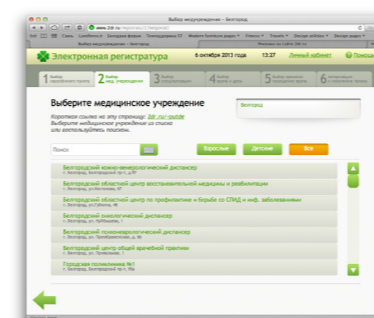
Выбор медучреждения — Белгород

www.2dr.ru

Электронная регистратура

6 октября 2013 года 13:27 Личный кабинет Помощь

1 Выбор населенного пункта

2 Выбор мед. учреждения

3 Выбор специальности

4 Выбор врача и даты

5 Запись

6 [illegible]

Выберите медицинское учреждение

Белгород

Короткая ссылка на эту страницу: 2dr.ru/...

Выберите медицинское учреждение из списка или воспользуйтесь поиском.

Поиск

Взрослые Детские Все

Белгородский кожно-венерологический диспансер
г. Белгород, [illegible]

Белгородский областной центр восстановительной медицины и реабилитации
г. Белгород, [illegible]

Белгородский областной центр по профилактике и борьбе со СПИД и инф. заболеваниями
г. Белгород, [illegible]

Белгородский онкологический диспансер
г. Белгород, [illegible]

Белгородский психоневрологический диспансер
г. Белгород, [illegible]

Белгородский областной центр общей врачебной практики
г. Белгород, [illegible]

Городская поликлиника №1
г. Белгород, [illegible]